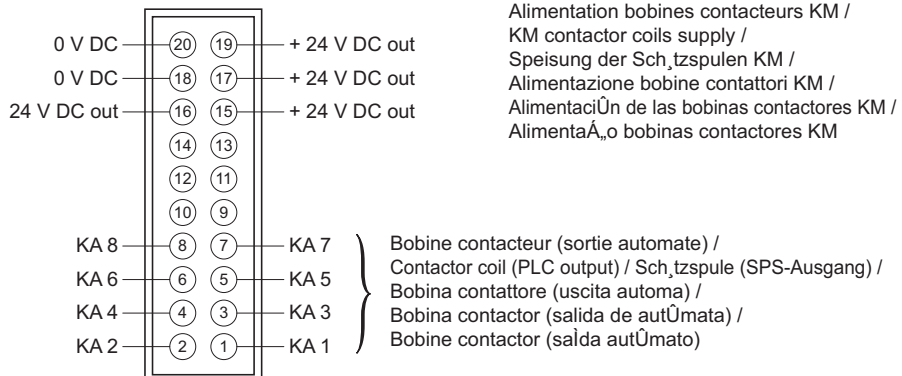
| 0 V DC | 20 | 19 | + 24 V DC out |
|---|---|---|---|
| 0 V DC | 18 | 17 | + 24 V DC out |
| 24 V DC out | 16 | 15 | + 24 V DC out |
| | 14 | 13 | |
| | 12 | 11 | |
| | 10 | 9 | |
| KA 8 | 8 | 7 | KA 7 |
| KA 6 | 6 | 5 | KA 5 |
| KA 4 | 4 | 3 | KA 3 |
| KA 2 | 2 | 1 | KA 1 |

Alimentation bobines contacteurs KM / KM contactor coils supply / Speisung der Sch¸tzspulen KM / Alimentazione bobine contattori KM / AlimentaciÛn de las bobinas contactores KM / AlimentaÁ„o bobinas contactores KM

Bobine contacteur (sortie automate) / Contactor coil (PLC output) / Sch¸tzspule (SPS-Ausgang) / Bobina contattore (uscita automa) / Bobina contactor (salida de autÛmata) / Bobine contactor (saÌda autÛmato)